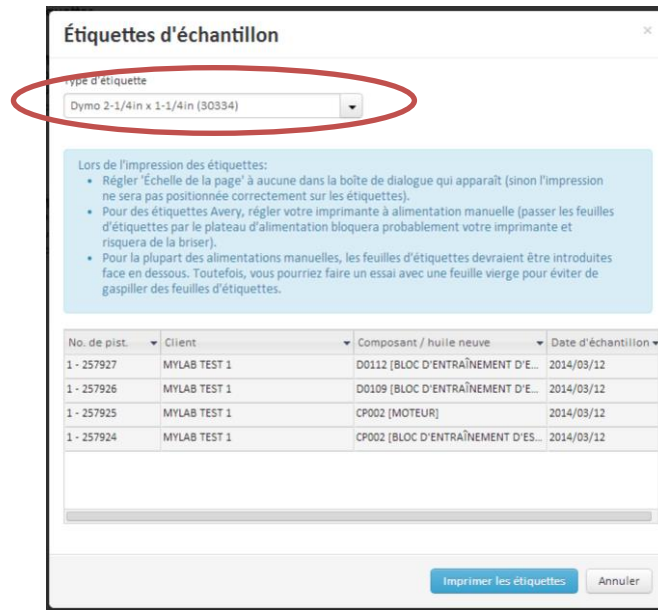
Étiquettes d'échantillon

×

Type d'étiquette

Dymo 2-1/4in x 1-1/4in (30334)

Lors de l'impression des étiquettes:

- Régler 'Échelle de la page' à aucune dans la boîte de dialogue qui apparaît (sinon l'impression ne sera pas positionnée correctement sur les étiquettes).
- Pour des étiquettes Avery, régler votre imprimante à alimentation manuelle (passer les feuilles d'étiquettes par le plateau d'alimentation bloquera probablement votre imprimante et risquera de la briser).
- Pour la plupart des alimentations manuelles, les feuilles d'étiquettes devraient être introduites face en dessous. Toutefois, vous pourriez faire un essai avec une feuille vierge pour éviter de gaspiller des feuilles d'étiquettes.

| No. de pist. | Client | Composant / huile neuve | Date d'échantillon |
|---|---|---|---|
| 1 - 257927 | MYLAB TEST 1 | D0112 [BLOC D'ENTRAÎNEMENT D'E... | 2014/03/12 |
| 1 - 257926 | MYLAB TEST 1 | D0109 [BLOC D'ENTRAÎNEMENT D'E... | 2014/03/12 |
| 1 - 257925 | MYLAB TEST 1 | CP002 [MOTEUR] | 2014/03/12 |
| 1 - 257924 | MYLAB TEST 1 | CP002 [BLOC D'ENTRAÎNEMENT D'ES... | 2014/03/12 |

Imprimer les étiquettes

Annuler